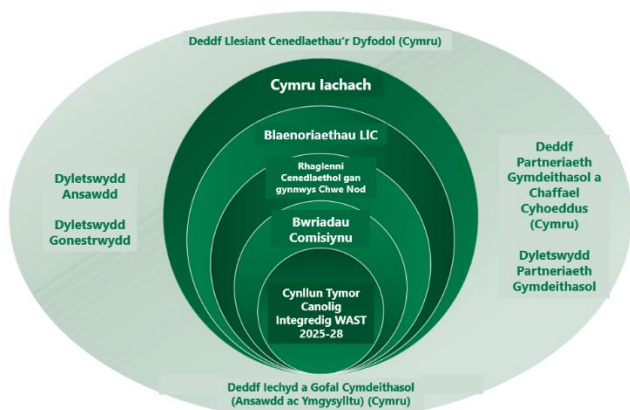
Deddf Llesiant Cenedlaethau'r Dyfodol (Cymru)

Cymru Iachach

Blaenoriaethau LIC

Rhaglenni Cenedlaethol gan gynnwys Chwe Nod

Bwriadau Comisiynu

Cynllun Tymor Canolig Integredig WAST 2025-28

Dyletswydd Ansawdd

Dyletswydd Gonestrwydd

Deddf Partneriaeth Gymdeithasol a Chaffael Cyhoeddus (Cymru)

Dyletswydd Partneriaeth Gymdeithasol

Deddf Iechyd a Gofal Cymdeithasol (Ansawdd ac Ymgysylltu) (Cymru)